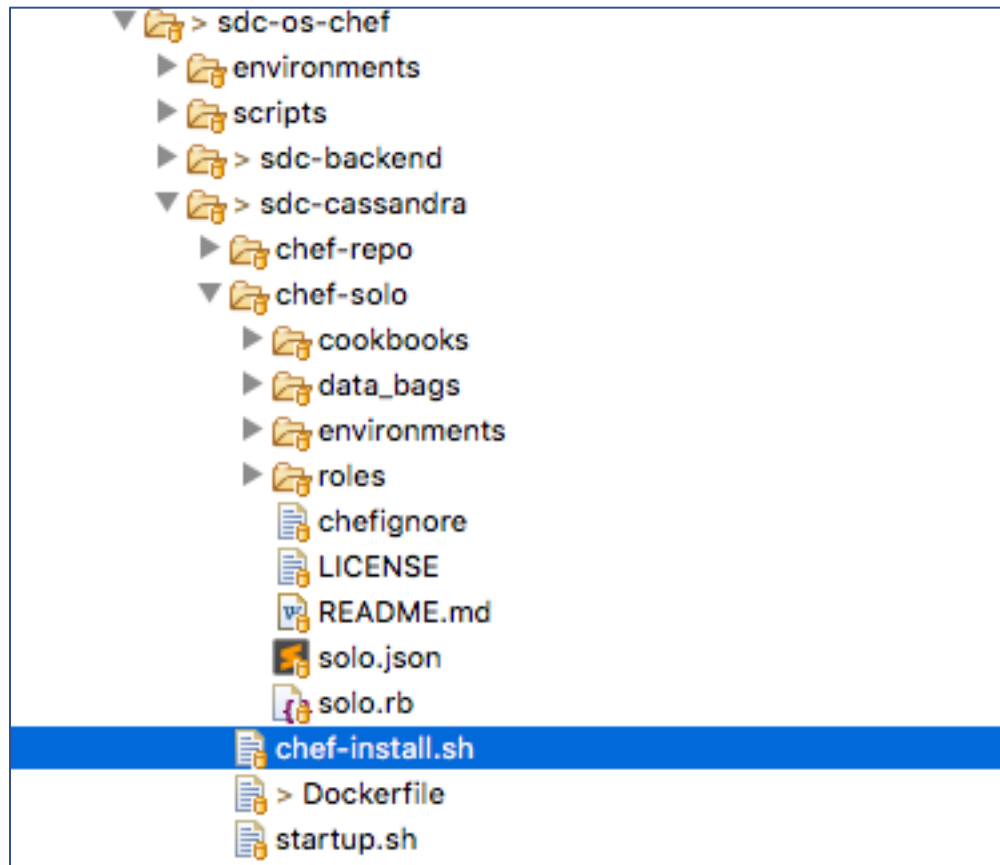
> sdc-os-chef
environments
scripts
> sdc-backend
> sdc-cassandra
chef-repo
chef-solo
cookbooks
data_bags
environments
roles
chefignore
LICENSE
README.md
solo.json
solo.rb
chef-install.sh
> Dockerfile
startup.sh